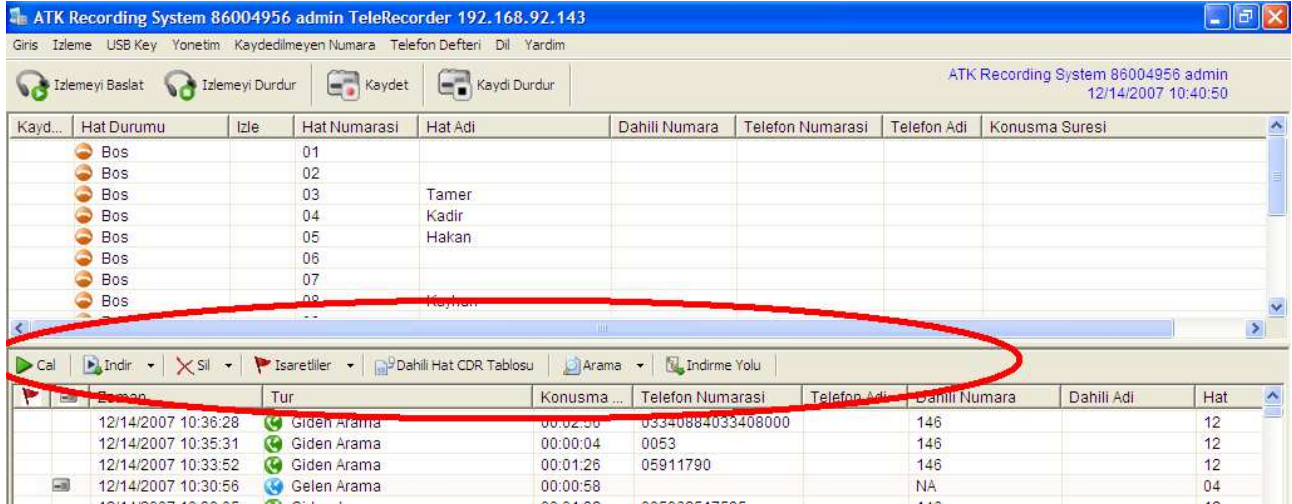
ATK Recording System 86004956 admin TeleRecorder 192.168.92.143

Giris Izleme USB Key Yonetim Kaydedilmeyen Numara Telefon Defteri Dil Yardim

Izlemeyi Baslat Izlemeyi Durdur Kaydet Kaydi Durdur

ATK Recording System 86004956 admin
12/14/2007 10:40:50

| Kayd... | Hat Durumu | Izle | Hat Numarasi | Hat Adi | Dahili Numara | Telefon Numarasi | Telefon Adi | Konusma Suresi |
|---|---|---|---|---|---|---|---|---|
| | Bos | | 01 | | | | | |
| | Bos | | 02 | | | | | |
| | Bos | | 03 | Tamer | | | | |
| | Bos | | 04 | Kadir | | | | |
| | Bos | | 05 | Hakan | | | | |
| | Bos | | 06 | | | | | |
| | Bos | | 07 | | | | | |
| | Bos | | 08 | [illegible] | | | | |

Cal Indir Sil Isaretliler Dahili Hat CDR Tablosu Arama Indirme Yolu

| | | Zaman | Tur | Konusma ... | Telefon Numarasi | Telefon Adi | Dahili Numara | Dahili Adi | Hat |
|---|---|---|---|---|---|---|---|---|---|
| | | 12/14/2007 10:36:28 | Giden Arama | 00:02:56 | 03340884033408000 | | 146 | | 12 |
| | | 12/14/2007 10:35:31 | Giden Arama | 00:00:04 | 0053 | | 146 | | 12 |
| | | 12/14/2007 10:33:52 | Giden Arama | 00:01:26 | 05911790 | | 146 | | 12 |
| | | 12/14/2007 10:30:56 | Gelen Arama | 00:00:58 | | | NA | | 04 |